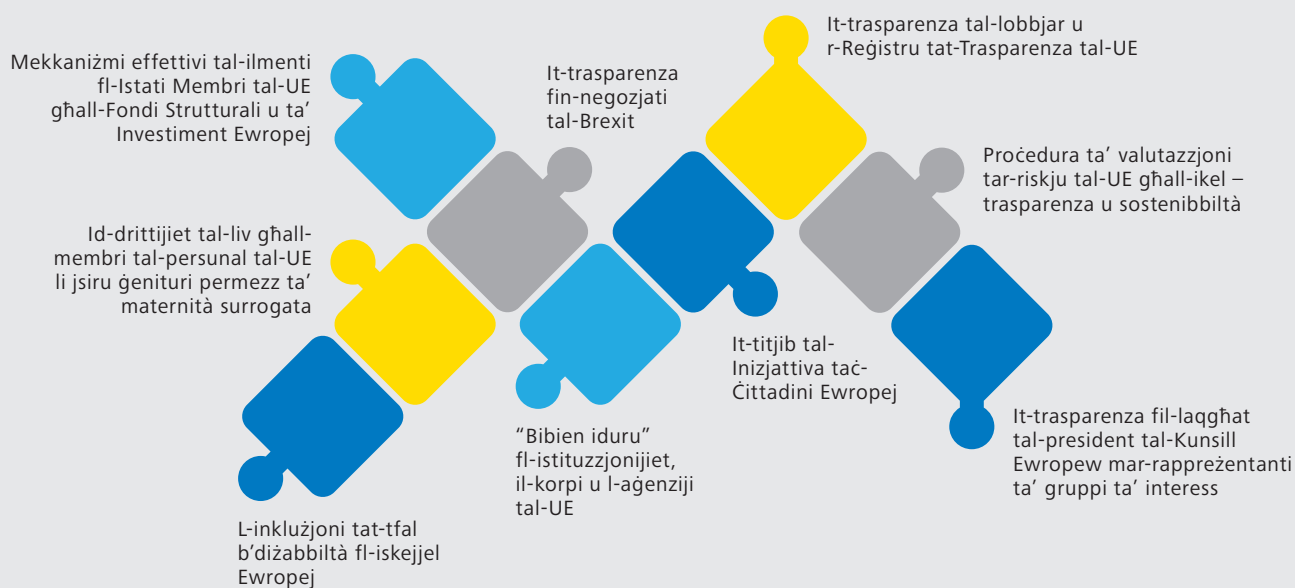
Mekkaniżmi effettivi tal-ilmenti fl-Istati Membri tal-UE għall-Fondi Strutturali u ta' Investiment Ewropej

It-trasparenza fin-negozjati tal-Brexit

It-trasparenza tal-lobbjar u r-Reġistru tat-Trasparenza tal-UE

Proċedura ta' valutazzjoni tar-riskju tal-UE għall-ikel – trasparenza u sostenibbiltà

Id-drittijiet tal-liv għall-membri tal-persunal tal-UE li jsiru ġenituri permezz ta' maternità surrogata

It-titjib tal-Inizjattiva taċ-Ċittadini Ewropej

It-trasparenza fil-laqgħat tal-president tal-Kunsill Ewropew mar-rappreżentanti ta' gruppi ta' interess

"Bibien iduru" fl-istituzzjonijiet, il-korpi u l-aġenziji tal-UE

L-inklużjoni tat-tfal b'diżabbiltà fl-iskejjel Ewropej